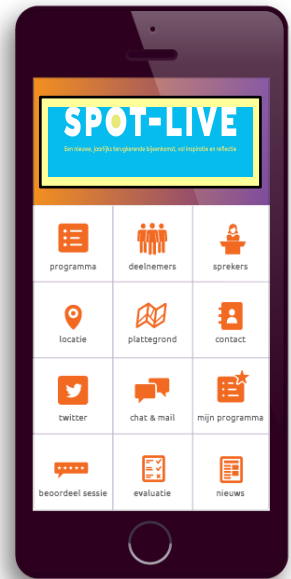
SPOT-LIVE

Een nieuwe, jaarlijks terugkerende bijeenkomst, vol inspiratie en reflectie

programma
deelnemers
sprekers
locatie
plattegrond
contact
twitter
chat & mail
mijn programma
beoordeel sessie
evaluatie
nieuws